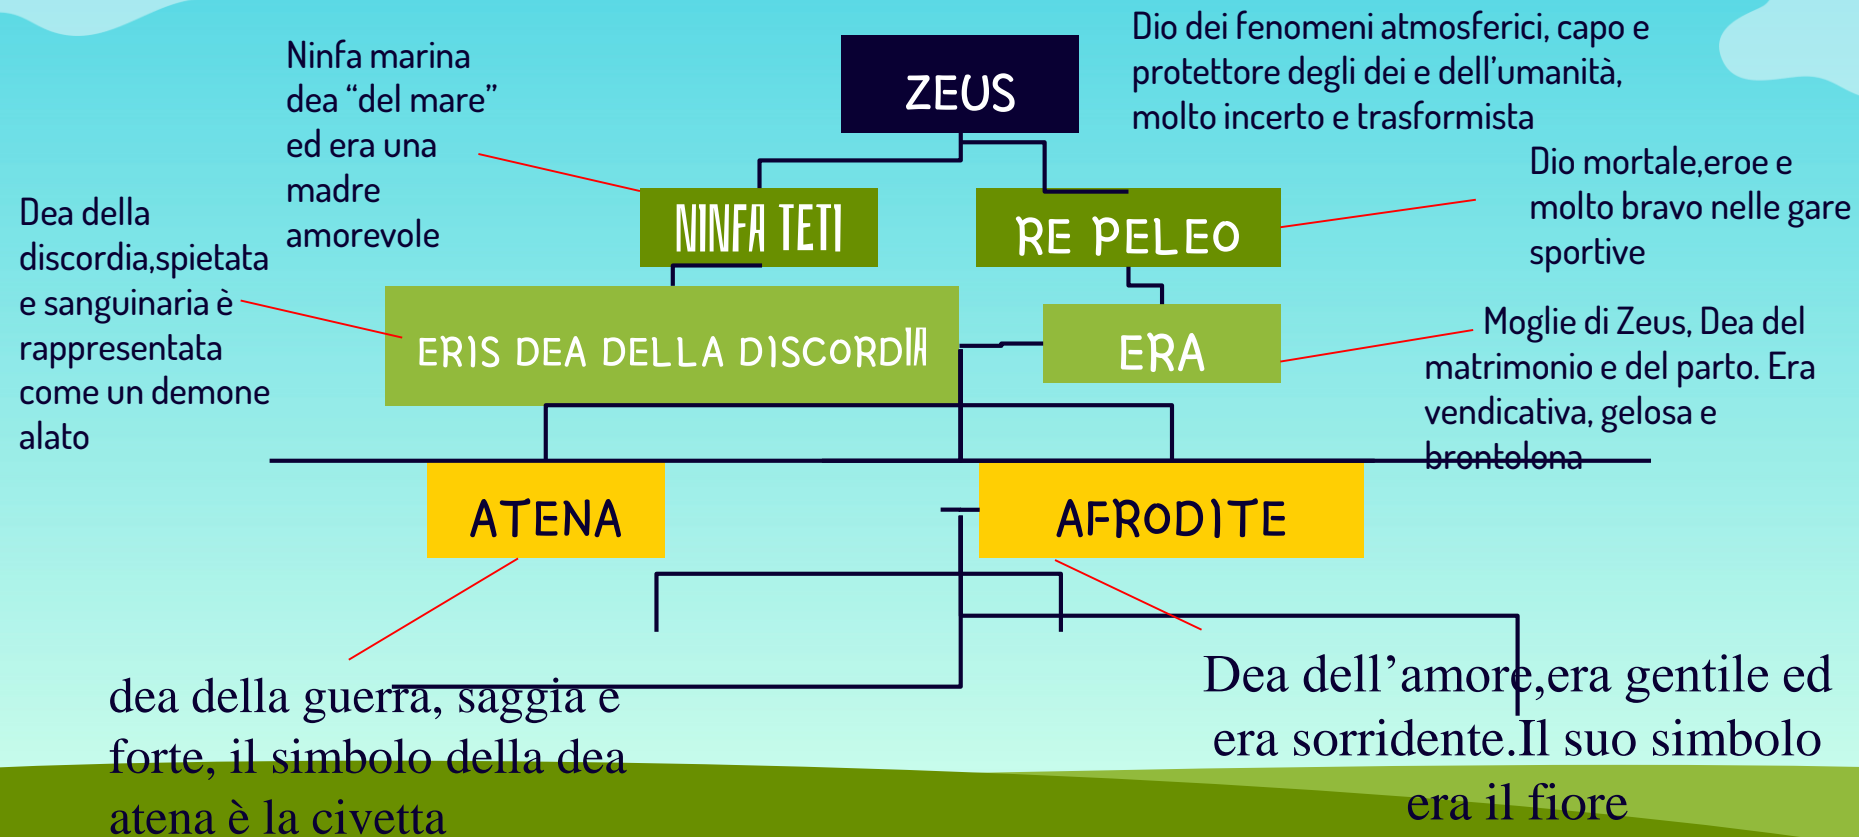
Ninfa marina dea “del mare” ed era una madre amorevole

ZEUS

Dio dei fenomeni atmosferici, capo e protettore degli dei e dell’umanità, molto incerto e trasformista

Dea della discordia,spietata e sanguinaria è rappresentata come un demone alato

NINFA TETI

RE PELEO

Dio mortale,eroe e molto bravo nelle gare sportive

ERIS DEA DELLA DISCORDIA

ERA

Moglie di Zeus, Dea del matrimonio e del parto. Era vendicativa, gelosa e brontolona

ATENA

AFRODITE

dea della guerra, saggia e forte, il simbolo della dea atena è la civetta

Dea dell’amore,era gentile ed era sorridente.Il suo simbolo era il fiore